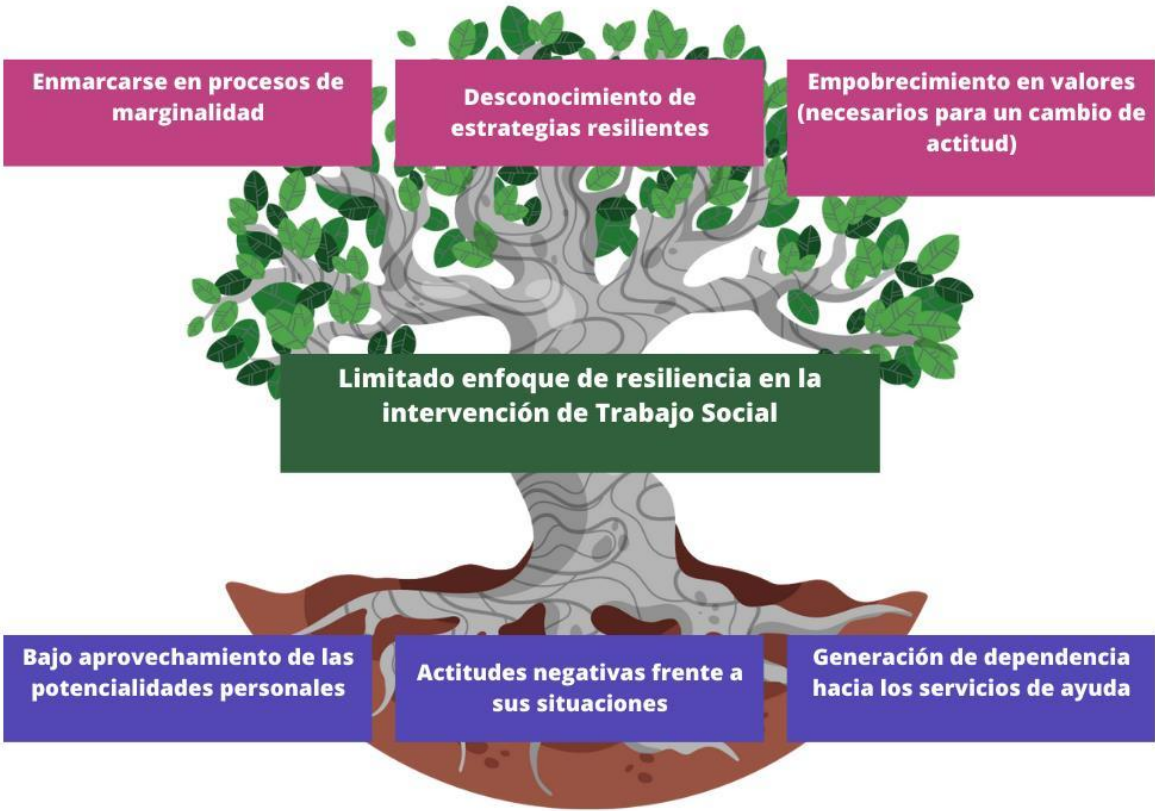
Enmarcarse en procesos de marginalidad

Desconocimiento de estrategias resilientes

Empobrecimiento en valores (necesarios para un cambio de actitud)

Limitado enfoque de resiliencia en la intervención de Trabajo Social

Bajo aprovechamiento de las potencialidades personales

Actitudes negativas frente a sus situaciones

Generación de dependencia hacia los servicios de ayuda